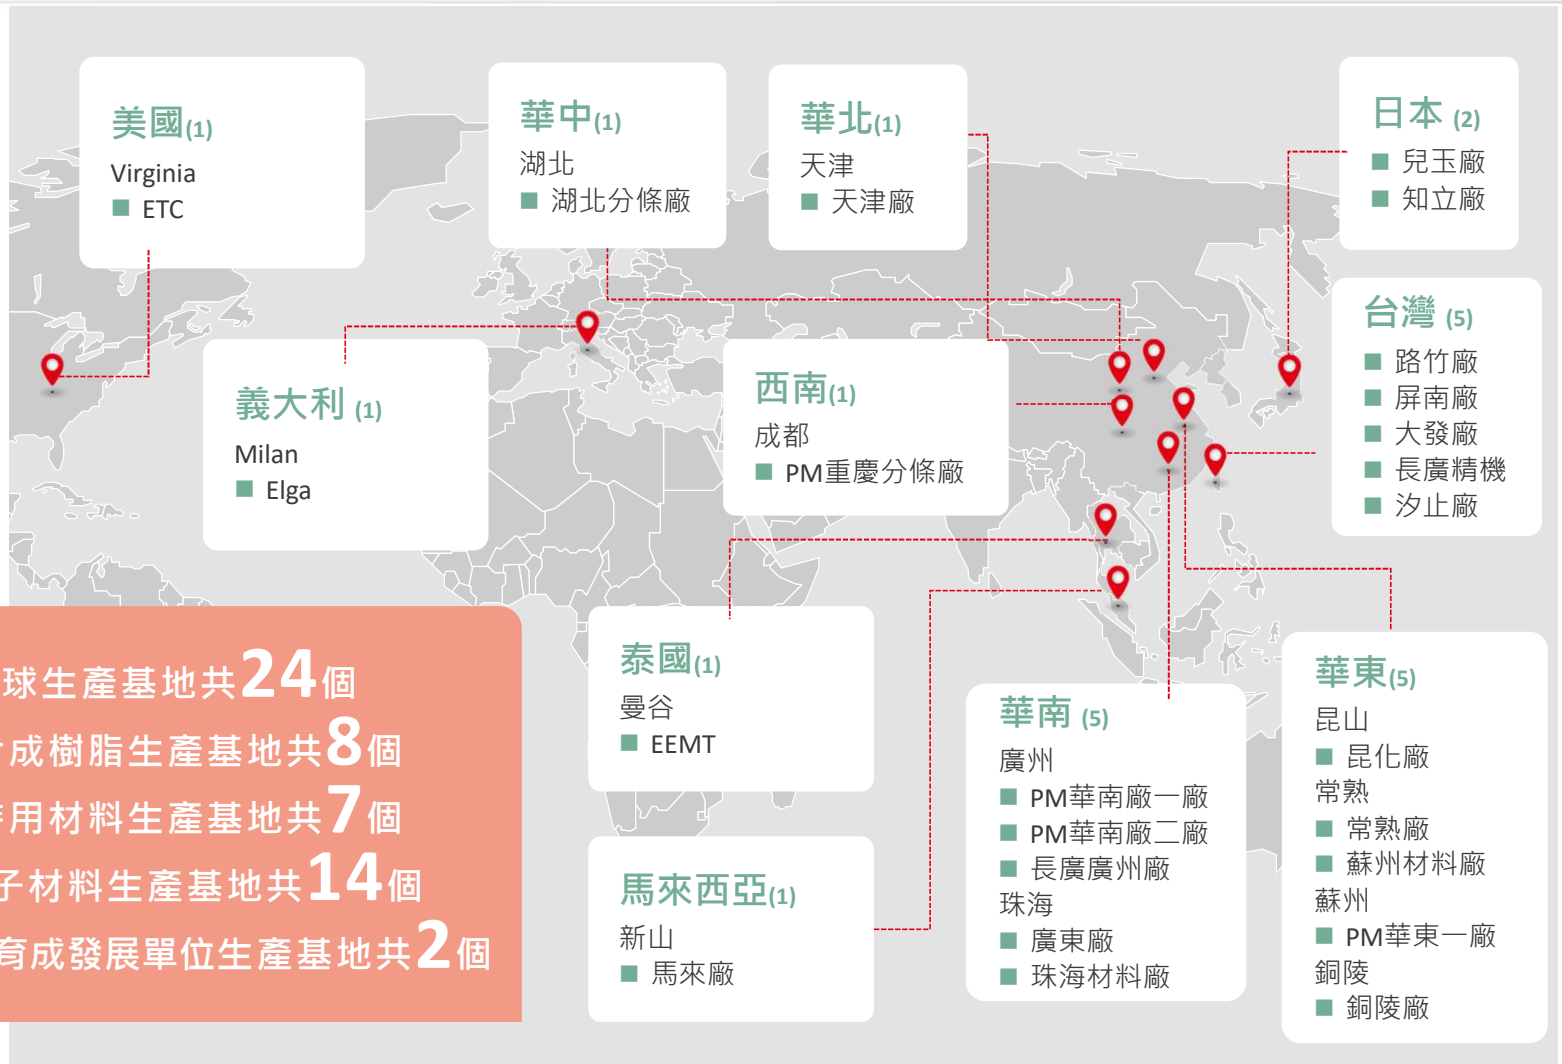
美國(1)
Virginia
■ ETC

華中(1)
湖北
■ 湖北分條廠

華北(1)
天津
■ 天津廠

日本 (2)
■ 兒玉廠
■ 知立廠

台灣 (5)
■ 路竹廠
■ 屏南廠
■ 大發廠
■ 長廣精機
■ 汐止廠

義大利 (1)
Milan
■ Elga

西南(1)
成都
■ PM重慶分條廠

球生產基地共24個
成樹脂生產基地共8個
用材料生產基地共7個
子材料生產基地共14個
育成發展單位生產基地共2個

泰國(1)
曼谷
■ EEMT

馬來西亞(1)
新山
■ 馬來廠

華南 (5)
廣州
■ PM華南廠一廠
■ PM華南廠二廠
■ 長廣廣州廠
珠海
■ 廣東廠
■ 珠海材料廠

華東(5)
昆山
■ 昆化廠
常熟
■ 常熟廠
■ 蘇州材料廠
蘇州
■ PM華東一廠
銅陵
■ 銅陵廠